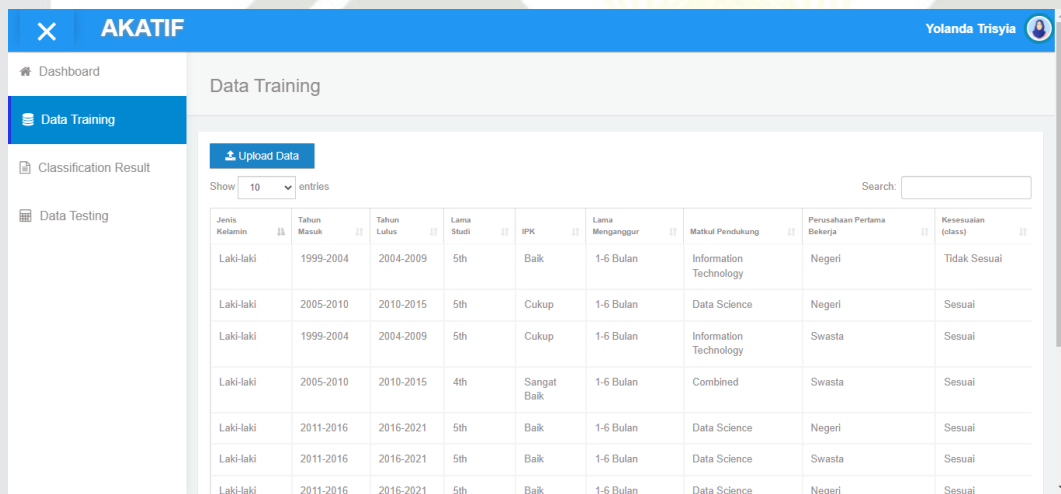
AKATIF

Yolanda Trisyia

Dashboard

Data Training

Classification Result

Data Testing

Data Training

Upload Data

Show 10 entries

Search:

| Jenis Kelamin | Tahun Masuk | Tahun Lulus | Lama Studi | IPK | Lama Menganggur | Matkul Pendukung | Perusahaan Pertama Bekerja | Kesesuaian (class) |
|---|---|---|---|---|---|---|---|---|
| Laki-laki | 1999-2004 | 2004-2009 | 5th | Baik | 1-6 Bulan | Information Technology | Negeri | Tidak Sesuai |
| Laki-laki | 2005-2010 | 2010-2015 | 5th | Cukup | 1-6 Bulan | Data Science | Negeri | Sesuai |
| Laki-laki | 1999-2004 | 2004-2009 | 5th | Cukup | 1-6 Bulan | Information Technology | Swasta | Sesuai |
| Laki-laki | 2005-2010 | 2010-2015 | 4th | Sangat Baik | 1-6 Bulan | Combined | Swasta | Sesuai |
| Laki-laki | 2011-2016 | 2016-2021 | 5th | Baik | 1-6 Bulan | Data Science | Negeri | Sesuai |
| Laki-laki | 2011-2016 | 2016-2021 | 5th | Baik | 1-6 Bulan | Data Science | Swasta | Sesuai |
| Laki-laki | 2011-2016 | 2016-2021 | 5th | Baik | 1-6 Bulan | Data Science | Negeri | Sesuai |